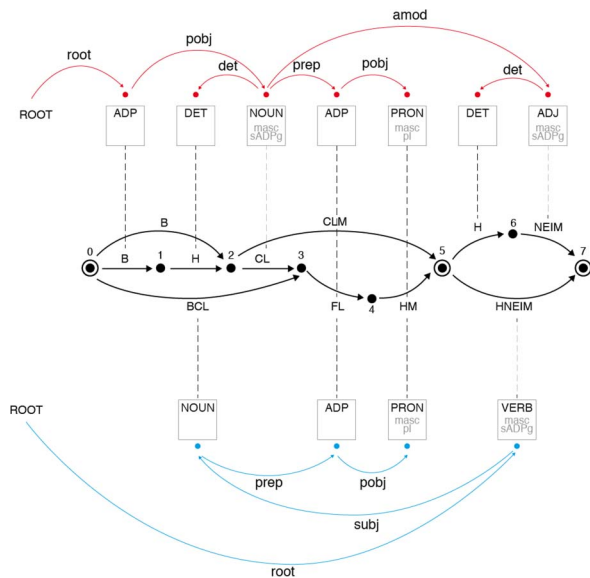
amod
root
pobj
det
prep
pobj
det
ROOT
ADP
DET
NOUN masc sADPg
ADP
PRON masc pl
DET
ADJ masc sADPg
B
CLM
H
6
NEIM
0
B
1
H
2
CL
3
5
7
BCL
FL
4
HM
HNEIM
ROOT
NOUN
ADP
PRON masc pl
VERB masc sADPg
prep
pobj
subj
root